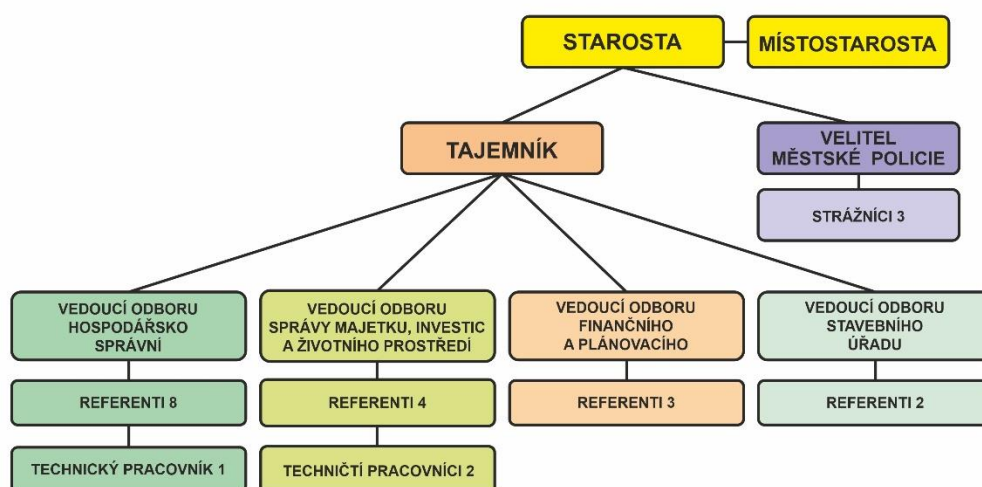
STAROSTA

MÍSTOSTAROSTA

TAJEMNÍK

VELITEL MĚSTSKÉ POLICIE

STRÁŽNÍCI 3

VEDOUCÍ ODBORU HOSPODÁŘSKO SPRÁVNÍ

REFERENTI 8

TECHNICKÝ PRACOVNÍK 1

VEDOUCÍ ODBORU SPRÁVY MAJETKU, INVESTIC A ŽIVOTNÍHO PROSTŘEDÍ

REFERENTI 4

TECHNIČTÍ PRACOVNÍCI 2

VEDOUCÍ ODBORU FINANČNÍHO A PLÁNOVACÍHO

REFERENTI 3

VEDOUCÍ ODBORU STAVEBNÍHO ÚŘADU

REFERENTI 2